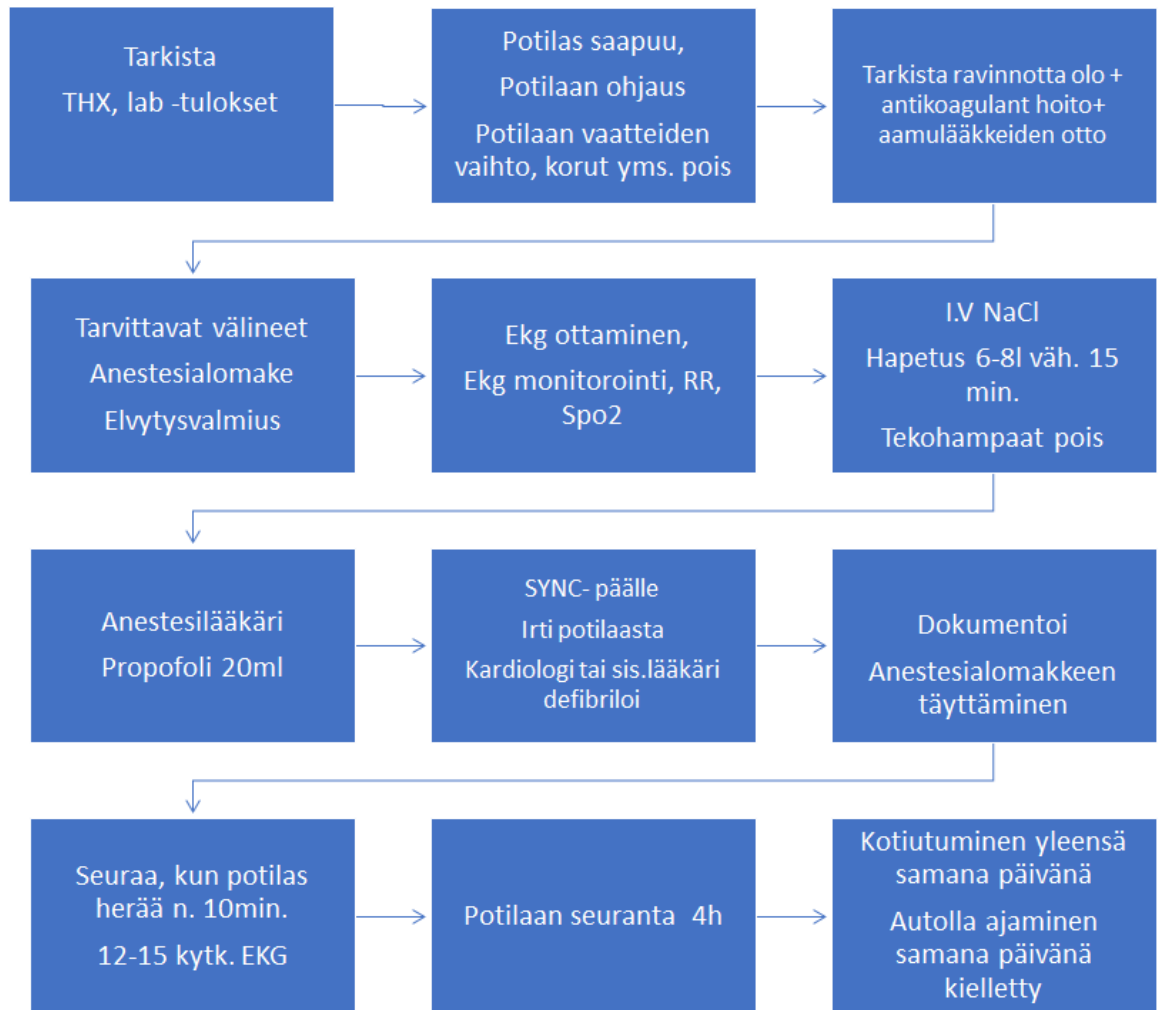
Tarkista
THX, lab -tulokset

Potilas saapuu,
Potilaan ohjaus
Potilaan vaatteiden vaihto, korut yms. pois

Tarkista ravinnotta olo + antikoagulant hoito+ aamulääkkeiden otto

Tarvittavat välineet
Anestesialomake
Elvytysvalmius

Ekg ottaminen,
Ekg monitorointi, RR, Spo2

I.V NaCl
Hapetus 6-8l väh. 15 min.
Tekohampaat pois

Anestesilääkäri
Propofoli 20ml

SYNC- päälle
Irti potilaasta
Kardiologi tai sis.lääkäri defibriloi

Dokumentoi
Anestesialomakkeen täyttäminen

Seuraa, kun potilas herää n. 10min.
12-15 kytk. EKG

Potilaan seuranta 4h

Kotiutuminen yleensä samana päivänä
Autolla ajaminen samana päivänä kielletty